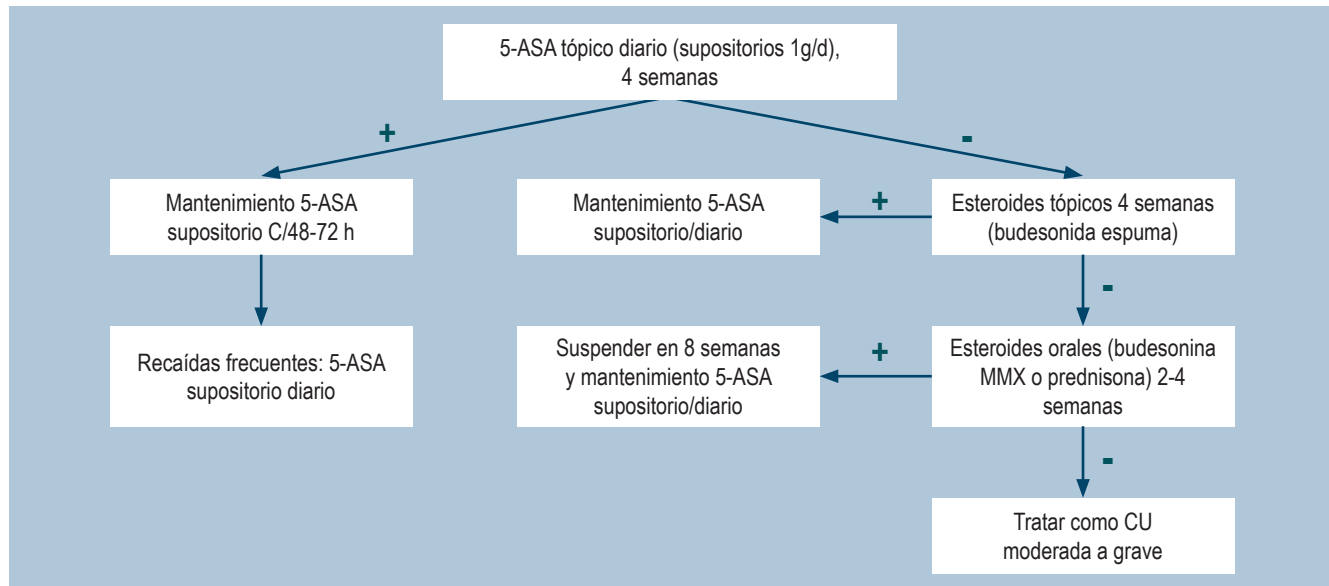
5-ASA tópico diario (supositorios 1g/d), 4 semanas

+

-

Mantenimiento 5-ASA supositorio C/48-72 h

Recaídas frecuentes: 5-ASA supositorio diario

Mantenimiento 5-ASA supositorio/diario

+

Esteroides tópicos 4 semanas (budesonida espuma)

-

Suspender en 8 semanas y mantenimiento 5-ASA supositorio/diario

+

Esteroides orales (budesonina MMX o prednisona) 2-4 semanas

-

Tratar como CU moderada a grave